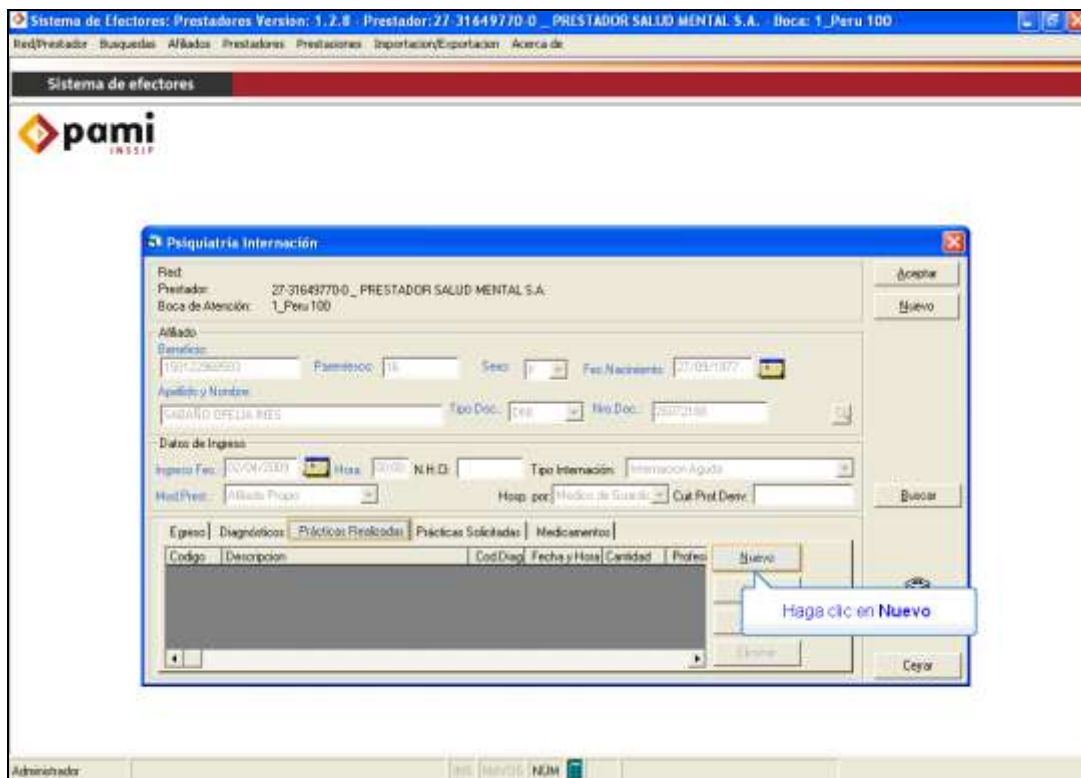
Sistema de Efectores: Prestadores Version: 1.2.8 - Prestador: 27-31649770-0 _ PRESTADOR SALUD MENTAL S.A. - Boca: 1_Peru 100

Red/Prestador Busquedas Afiliados Prestadores Prestaciones Importacion/Exportacion Acerca de

Sistema de efectores

pami INSSJP

Psiquiatria Internación

Red:
Prestador: 27-31649770-0 _ PRESTADOR SALUD MENTAL S.A.
Boca de Atención: 1_Peru 100

Aceptar
Nuevo

Afiliado
Beneficio: 150122969503 Parentesco: 16 Sexo: F Fec.Nacimiento: 27/09/1977
Apellido y Nombre: SABAÑO OFELIA INES Tipo Doc.: DNI Nro.Doc.: 26072168

Datos de Ingreso
Ingreso Fec. 02/04/2009 Hora: 00:00 N.H.C: Tipo Internación: Internacion Aguda
Mod.Prest.: Afiliado Propio Hosp. por: Medico de Guardia Cuit Prof.Deriv.:

Buscar

Egreso | Diagnósticos | Prácticas Realizadas | Prácticas Solicitadas | Medicamentos

| Codigo | Descripcion | Cod.Diag | Fecha y Hora | Cantidad | Profes |
|---|---|---|---|---|---|

Nuevo
Haga clic en Nuevo
Eliminar

Cerrar

Administrador NUM